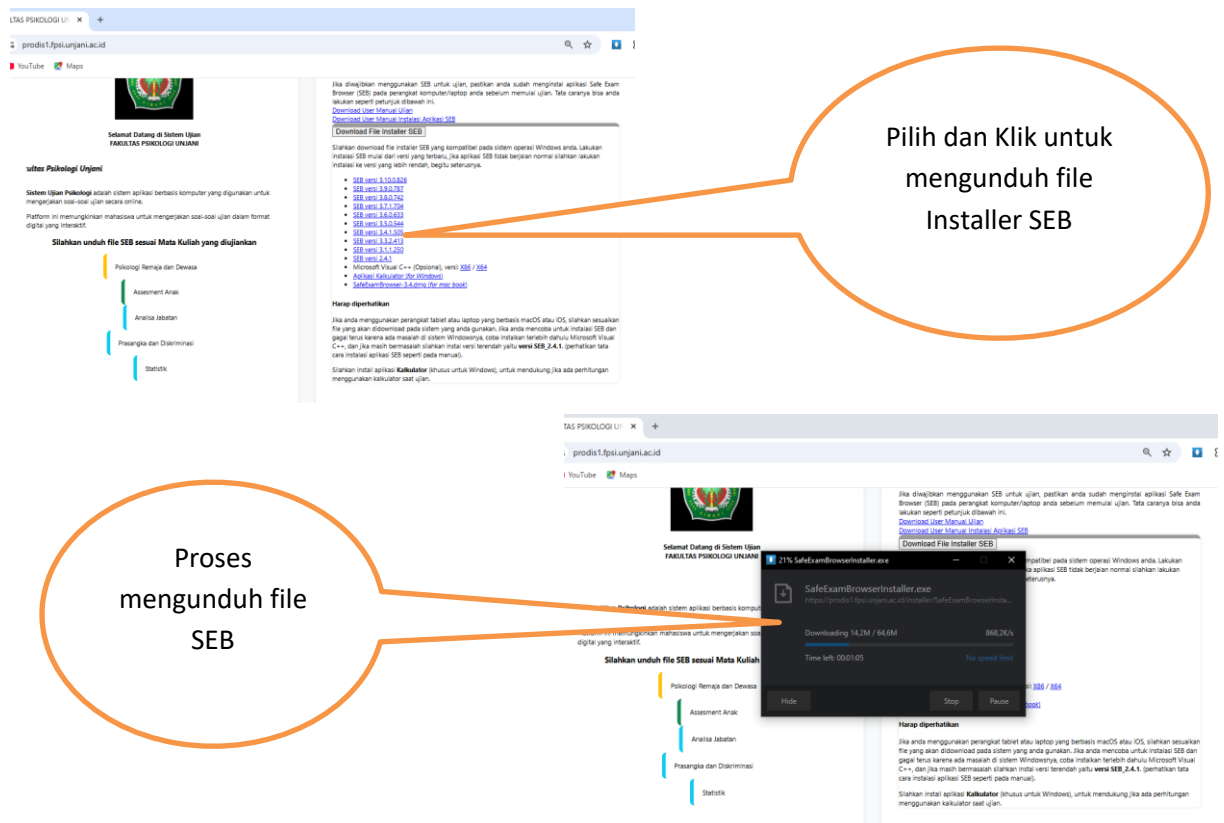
KULTAS PSIKOLOGI U ×

prodis1.fpsi.unjani.ac.id

YouTube Maps

Selamat Datang di Sistem Ujian
FAKULTAS PSIKOLOGI UNJANI

ultas Psikologi Unjani

Sistem Ujian Psikologi adalah sistem aplikasi berbasis komputer yang digunakan untuk mengerjakan soal-soal ujian secara online.

Platform ini memungkinkan mahasiswa untuk mengerjakan soal-soal ujian dalam format digital yang interaktif.

Silahkan unduh file SEB sesuai Mata Kuliah yang diujiankan

Psikologi Remaja dan Dewasa

Assesment Anak

Analisa Jabatan

Prasangka dan Diskriminasi

Statistik

Jika diwajibkan menggunakan SEB untuk ujian, pastikan anda sudah menginstal aplikasi Safe Exam Browser (SEB) pada perangkat komputer/laptop anda sebelum memulai ujian. Tata caranya bisa anda lakukan seperti petunjuk dibawah ini.

Download User Manual Ujian
Download User Manual Instalasi Aplikasi SEB

Download File Installer SEB

Silahkan download file installer SEB yang kompatibel pada sistem operasi Windows anda. Lakukan instalasi SEB mulai dari versi yang terbaru, jika aplikasi SEB tidak berjalan normal silahkan lakukan instalasi ke versi yang lebih rendah, begitu seterusnya.

- SEB versi 3.10.0.826
- SEB versi 3.9.0.787
- SEB versi 3.8.0.742
- SEB versi 3.7.1.704
- SEB versi 3.6.0.633
- SEB versi 3.5.0.544
- SEB versi 3.4.1.505
- SEB versi 3.3.2.413
- SEB versi 3.1.1.250
- SEB versi 2.4.1
- Microsoft Visual C++ (Opsional), versi: X86 / X64
- Aplikasi Kalkulator (for Windows)
- SafeExamBrowser-3.4.dmg (for mac book)

Harap diperhatikan

Jika anda menggunakan perangkat tablet atau laptop yang berbasis macOS atau iOS, silahkan sesuaikan file yang akan didownload pada sistem yang anda gunakan. Jika anda mencoba untuk instalasi SEB dan gagal terus karena ada masalah di sistem Windowsnya, coba instalkan terlebih dahulu Microsoft Visual C++, dan jika masih bermasalah silahkan instal versi terendah yaitu versi SEB_2.4.1. (perhatikan tata cara instalasi aplikasi SEB seperti pada manual).

Silahkan instal aplikasi Kalkulator (khusus untuk Windows), untuk mendukung jika ada perhitungan menggunakan kalkulator saat ujian.

Pilih dan Klik untuk mengunduh file Installer SEB

Proses mengunduh file SEB

21% SafeExamBrowserInstaller.exe

SafeExamBrowserInstaller.exe
https://prodis1.fpsi.unjani.ac.id/installer/SafeExamBrowserInsta...

Downloading 14,2M / 64,6M 868,2K/s

Time left: 00:01:05 No speed limit

Hide Stop Pause